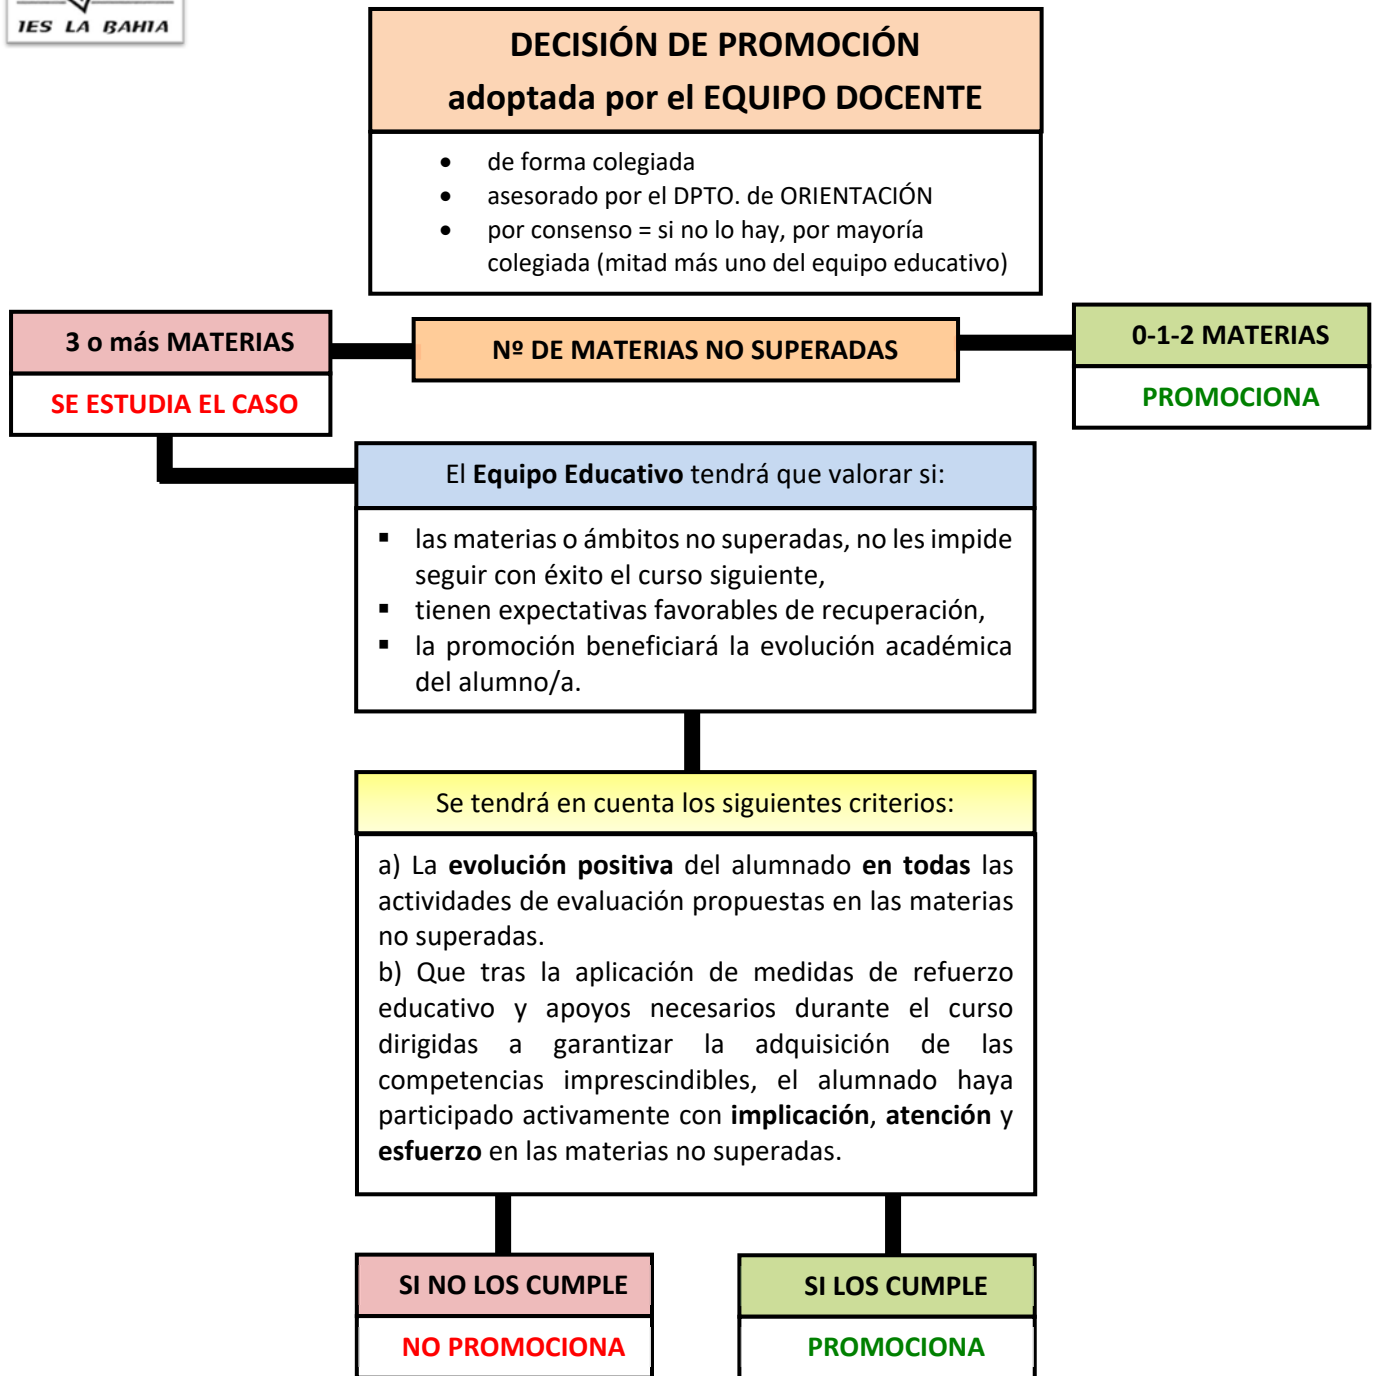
IES LA BAHIA

DECISIÓN DE PROMOCIÓN
adoptada por el EQUIPO DOCENTE

- de forma colegiada
- asesorado por el DPTO. de ORIENTACIÓN
- por consenso = si no lo hay, por mayoría colegiada (mitad más uno del equipo educativo)

3 o más MATERIAS
SE ESTUDIA EL CASO

Nº DE MATERIAS NO SUPERADAS

0-1-2 MATERIAS
PROMOCIONA

El **Equipo Educativo** tendrá que valorar si:

- las materias o ámbitos no superadas, no les impide seguir con éxito el curso siguiente,
- tienen expectativas favorables de recuperación,
- la promoción beneficiará la evolución académica del alumno/a.

Se tendrá en cuenta los siguientes criterios:

a) La **evolución positiva** del alumnado **en todas** las actividades de evaluación propuestas en las materias no superadas.
b) Que tras la aplicación de medidas de refuerzo educativo y apoyos necesarios durante el curso dirigidas a garantizar la adquisición de las competencias imprescindibles, el alumnado haya participado activamente con **implicación**, **atención** y **esfuerzo** en las materias no superadas.

SI NO LOS CUMPLE
NO PROMOCIONA

SI LOS CUMPLE
PROMOCIONA